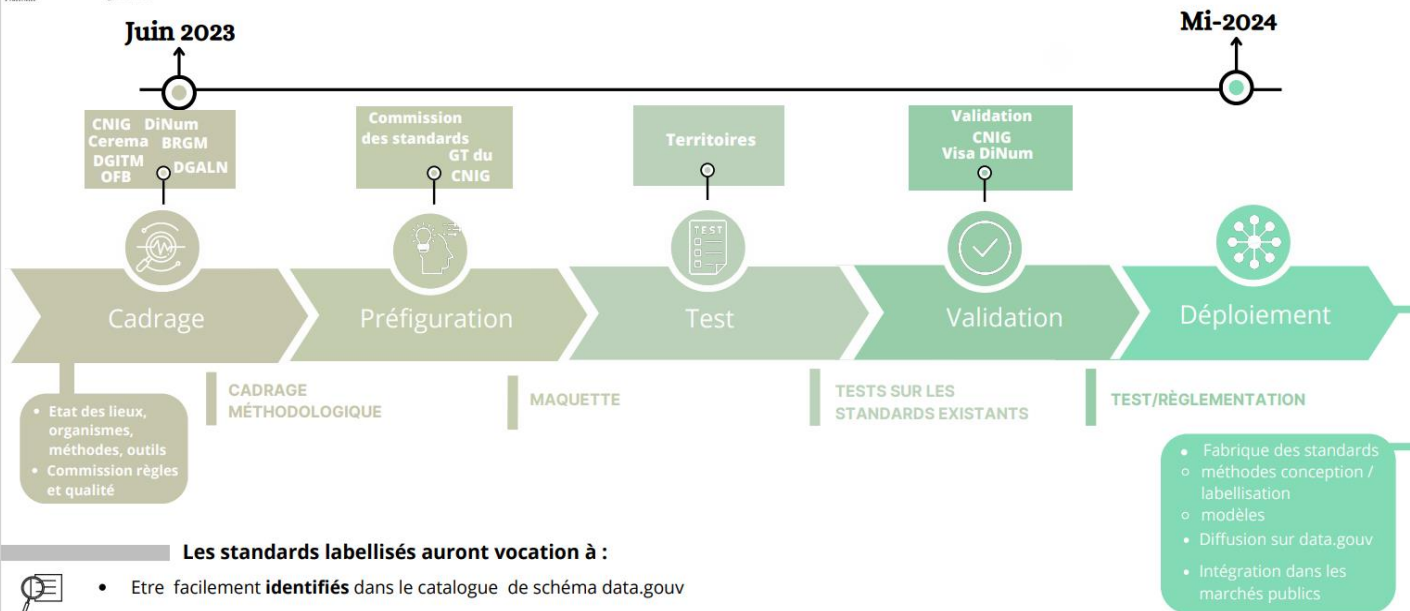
Juin 2023

Mi-2024

CNIG DiNum
Cerema BRGM
DGITM DGALN
OFB

Commission
des standards
GT du
CNIG

Territoires

Validation
CNIG
Visa DiNum

TEST

Cadrage

Préfiguration

Test

Validation

Déploiement

- Etat des lieux, organismes, méthodes, outils
- Commission règles et qualité

CADRAGE MÉTHODOLOGIQUE

MAQUETTE

TESTS SUR LES STANDARDS EXISTANTS

TEST/RÈGLEMENTATION

- Fabrique des standards
  - méthodes conception / labellisation
  - modèles
- Diffusion sur data.gouv
- Intégration dans les marchés publics

Les standards labellisés auront vocation à :

- Etre facilement **identifiés** dans le catalogue de schéma data.gouv